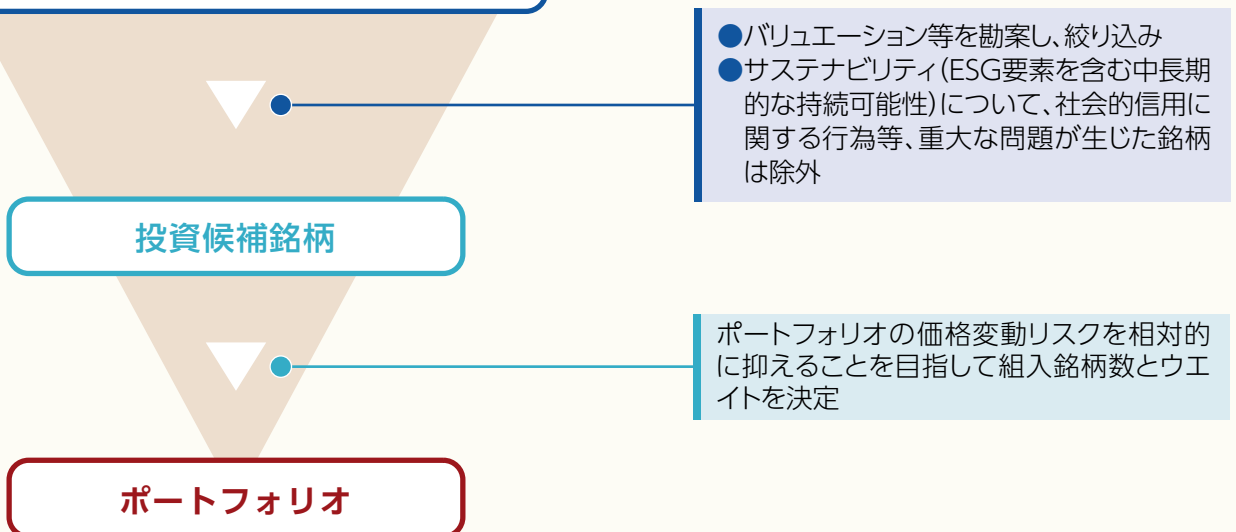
●バリュエーション等を勘案し、絞り込み
●サステナビリティ(ESG要素を含む中長期的な持続可能性)について、社会的信用に関する行為等、重大な問題が生じた銘柄は除外

投資候補銘柄

ポートフォリオの価格変動リスクを相対的に抑えることを目指して組入銘柄数とウエイトを決定

ポートフォリオ